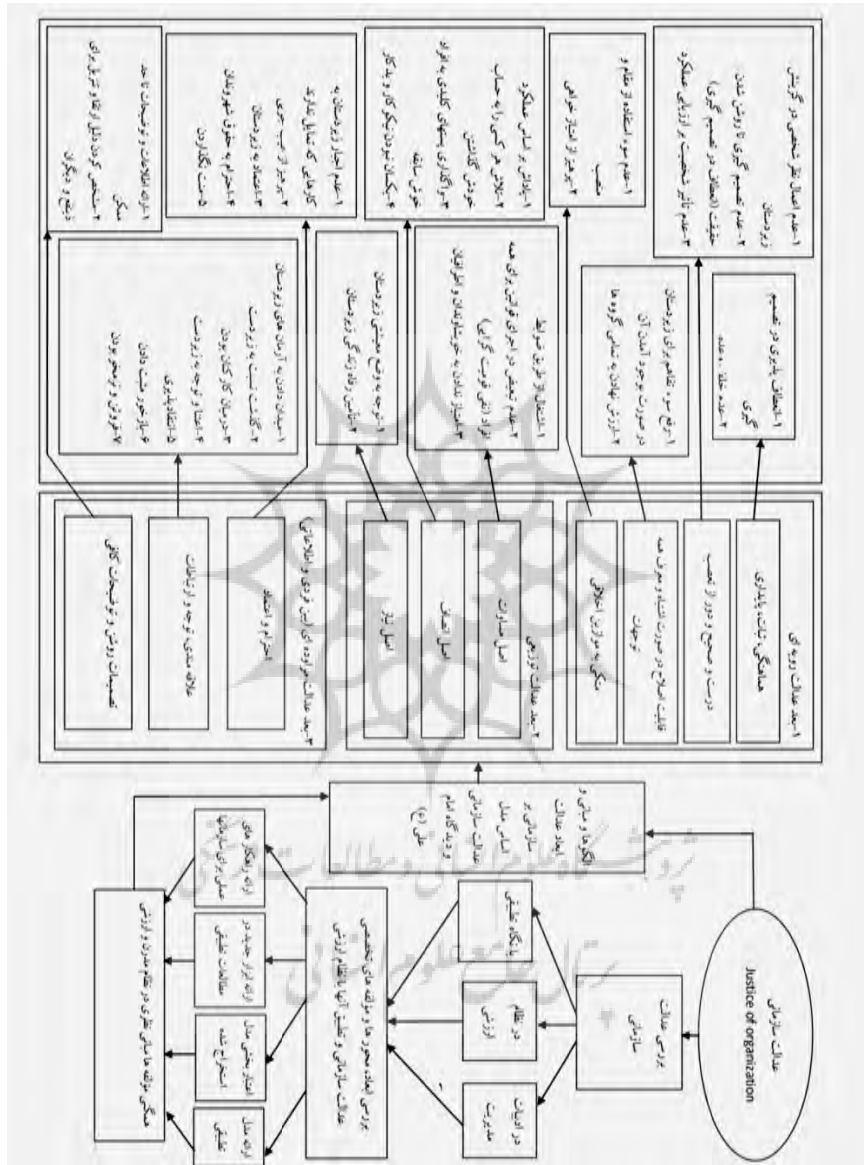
عدالت سازمانی
Justice of organization

بررسی عدالت سازمانی

در ادبیات مدیریت

در نظام ارزشی

پایگاه علمی

بررسی ابعاد محورها و مؤلفه های تخصصی عدالت سازمانی و تطبیق آنها با نظام ارزشی

ارائه مدل عملی

استخراج شده

اعتبارسنجی مدل

مطالعات تطبیقی

ارائه ابزار جدید در

ارائه راهکارهای عملی سازمان ها

سنجش مؤلفه های نظری در نظام مدیریت ارزشی

الگوی مبنایی و ابعاد عدالت سازمانی مدل اسلامی عدالت سازمانی درون گرا مدل (۲)

۱. بعد عدالت رویه ای

هماهنگی ثبات پایداری

درستی و صحیح دور از تعصب

قابلیت اصلاح در صورت اشتباه و بی طرفی توجیهات

تکیه بر موازین اخلاقی

۲. بعد عدالت توزیعی

اصل مساوات

اصل انصاف

اصل نیاز

۳. بعد عدالت مراوده ای (اعتبار فردی و اطلاعاتی)

احترام و اعتماد

علاقه متقابل توجه و ارتباطات

تصمیمات روشن و توضیحات کافی

۱. انعطاف پذیری در تصمیم گیری
۲. عدم غفلت عمد

۱. رفع بی نظمی های زیردستان در صورت بروز اختلاف آن
۲. بررسی بهبود به همه گروه ها

۱. عدم اعمال نظر شخصی در گزینش زیردستان ۲. عدم تصمیم گیری از روی شتاب زدگی ۳. عدم تأثیر شخصیت در ارزیابی عملکرد

۱. عدم سوء استفاده از مقام و منصب ۲. پرهیز از اعمال غرض

۱. انتقال از طریق مراتب ۲. عدم تبعیض در اجرای قوانین برای همه ۳. اجرای قانون توسط عدالت ... ۴. ...

۱. ارزیابی و ...
۲. ...

۱. توجه به وضع معیشتی زیردستان ۲. پرداخت ...

۱. ارزیابی بر اساس عملکرد ۲. پرهیز از ... ۳. ...

۱. احترام و اعتماد متقابل ۲. هماهنگی و ... ۳. ...

۱. عدم ابراز ... ۲. ... ۳. ...

۱. ارائه اطلاعات و توضیحات لازم ۲. مشخص کردن دلیل و ...